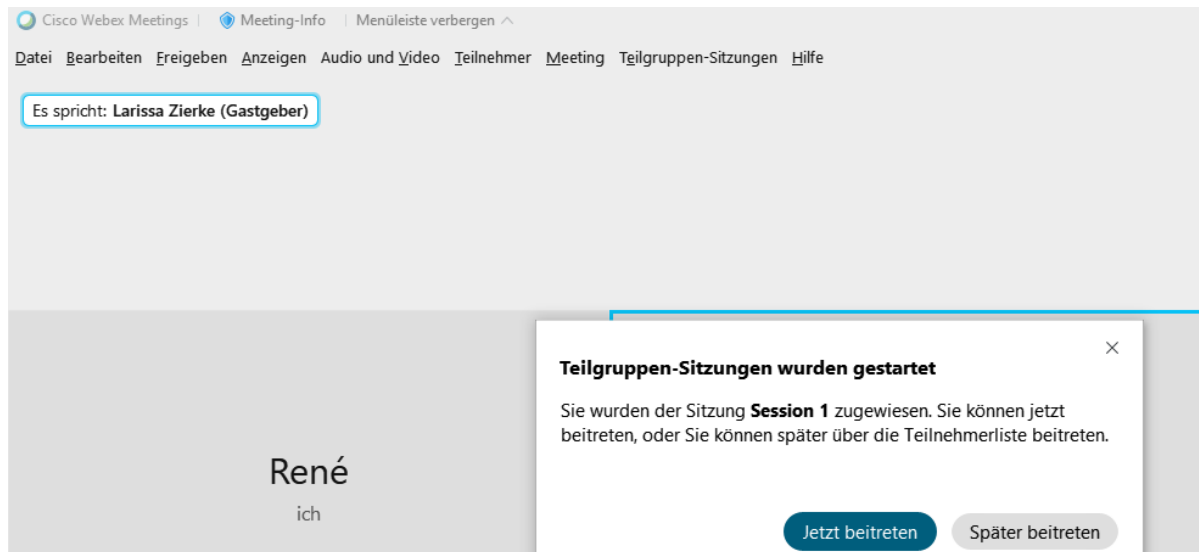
Cisco Webex Meetings | Meeting-Info | Menüleiste verbergen

Datei Bearbeiten Freigeben Anzeigen Audio und Video Teilnehmer Meeting Teilgruppen-Sitzungen Hilfe

Es spricht: Larissa Zierke (Gastgeber)

René
ich

×

Teilgruppen-Sitzungen wurden gestartet

Sie wurden der Sitzung Session 1 zugewiesen. Sie können jetzt beitreten, oder Sie können später über die Teilnehmerliste beitreten.

Jetzt beitreten Später beitreten